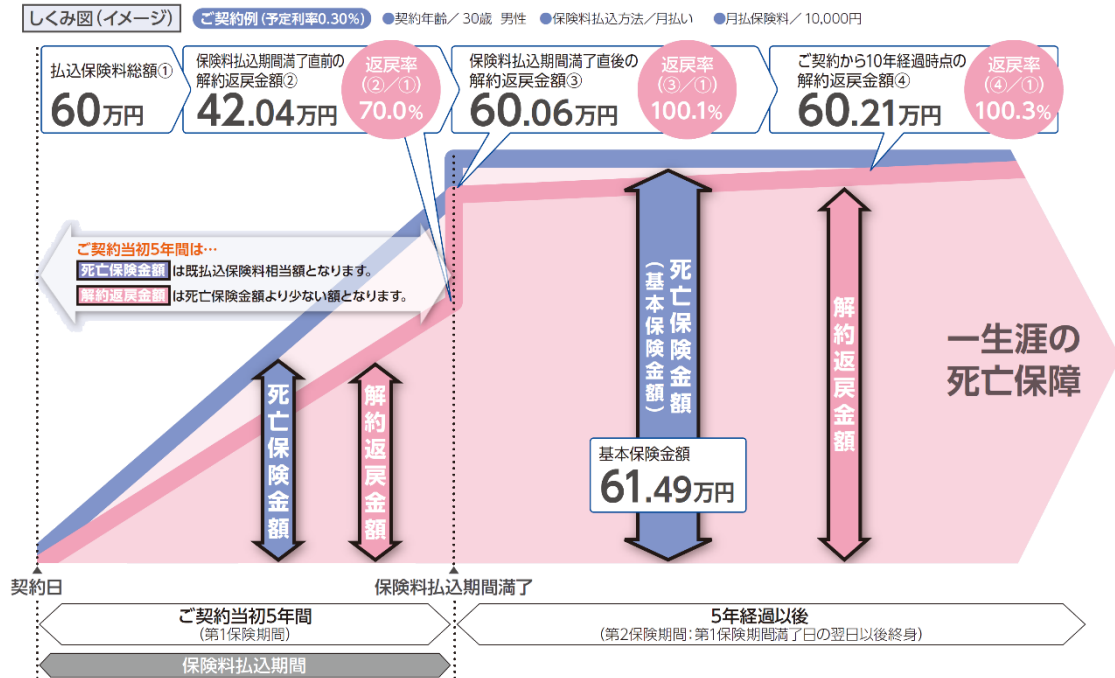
しくみ図（イメージ） ご契約例（予定利率0.30%） ●契約年齢／30歳 男性 ●保険料払込方法／月払い ●月払保険料／10,000円

払込保険料総額①
60万円

保険料払込期間満了直前の解約返戻金額②
42.04万円
返戻率（②／①）70.0%

保険料払込期間満了直後の解約返戻金額③
60.06万円
返戻率（③／①）100.1%

ご契約から10年経過時点の解約返戻金額④
60.21万円
返戻率（④／①）100.3%

ご契約当初5年間は…
死亡保険金額 は既払込保険料相当額となります。
解約返戻金額 は死亡保険金額より少ない額となります。

死亡保険金額

解約返戻金額

死亡保険金額（基本保険金額）

基本保険金額
61.49万円

解約返戻金額

一生涯の死亡保障

契約日

保険料払込期間満了

ご契約当初5年間
（第1保険期間）

5年経過以後
（第2保険期間：第1保険期間満了日の翌日以後終身）

保険料払込期間